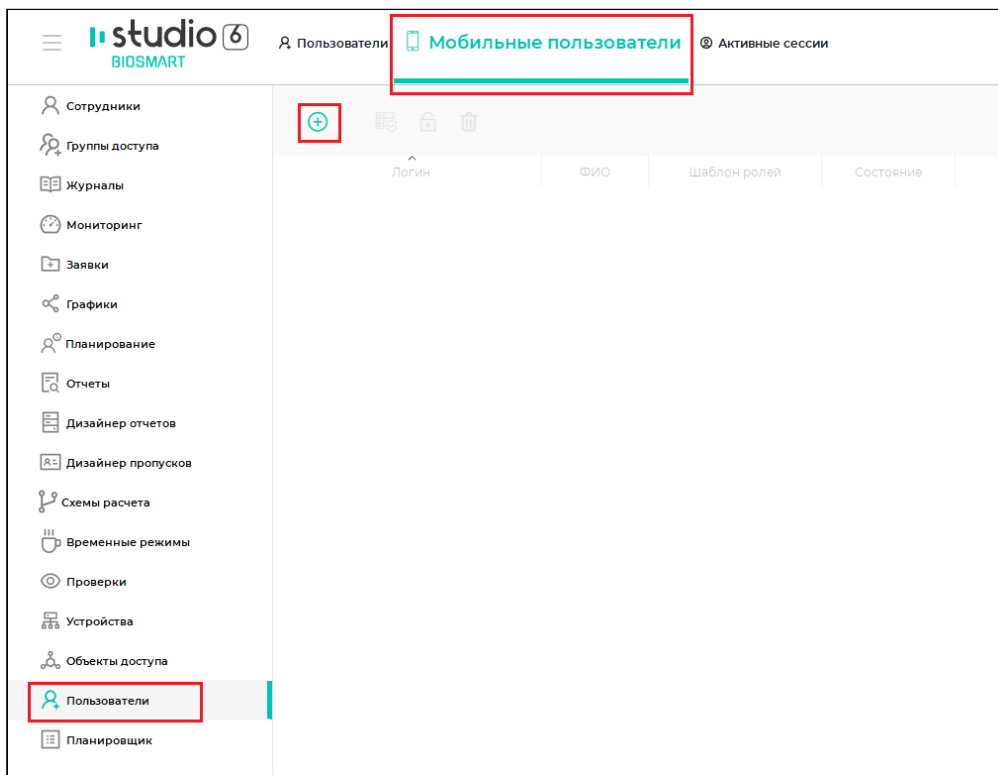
studio 6
BIOSMART

Пользователи
Мобильные пользователи
Активные сессии

Сотрудники
Группы доступа
Журналы
Мониторинг
Заявки
Графики
Планирование
Отчеты
Дизайнер отчетов
Дизайнер пропусков
Схемы расчета
Временные режимы
Проверки
Устройства
Объекты доступа
Пользователи
Планировщик

| Логин | ФИО | Шаблон ролей | Состояние |
|---|---|---|---|